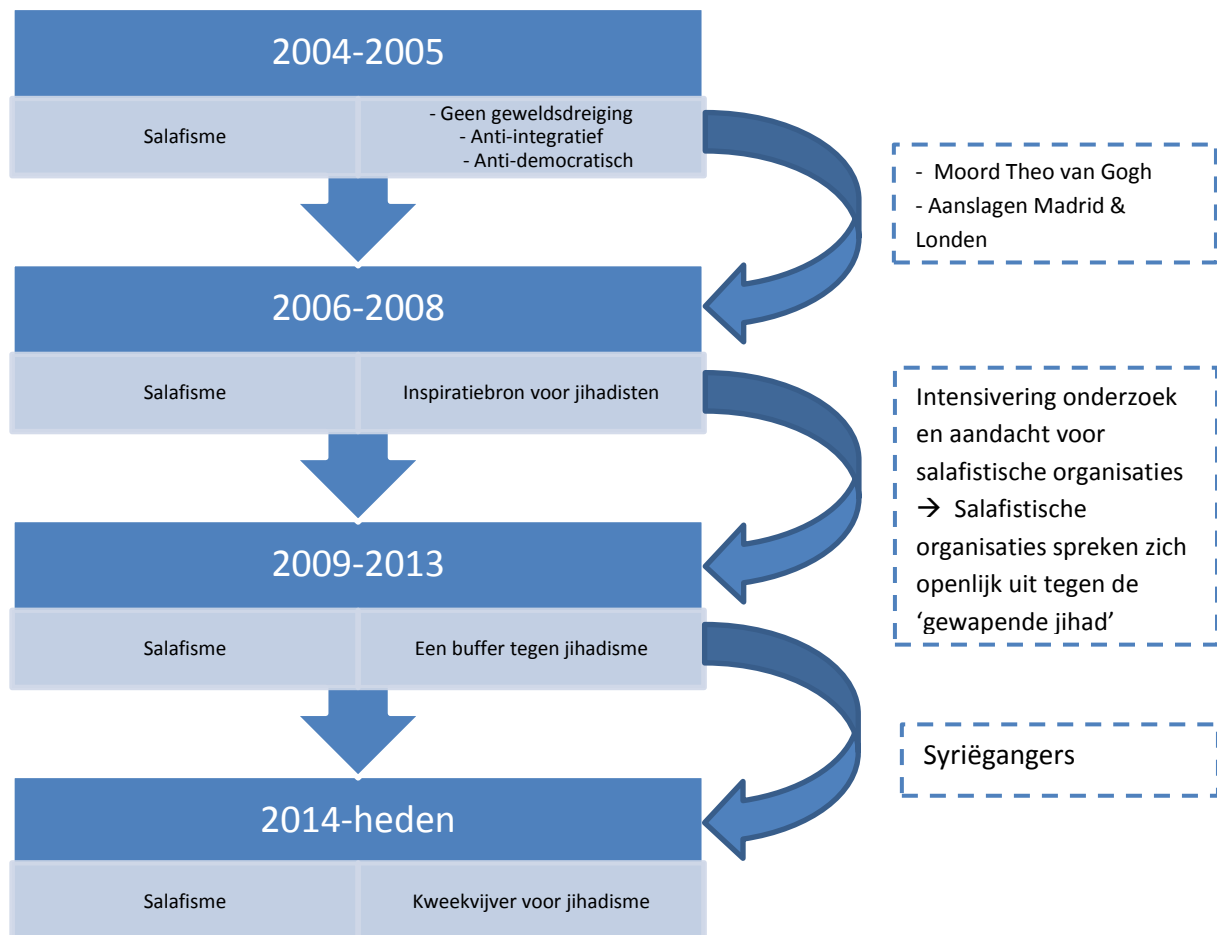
2004-2005

Salafisme

- Geen geweldsdreiging
- Anti-integratief
- Anti-democratisch

- Moord Theo van Gogh
- Aanslagen Madrid & Londen

2006-2008

Salafisme

Inspiratiebron voor jihadisten

Intensivering onderzoek en aandacht voor salafistische organisaties
→ Salafistische organisaties spreken zich openlijk uit tegen de 'gewapende jihad'

2009-2013

Salafisme

Een buffer tegen jihadisme

Syriëgangers

2014-heden

Salafisme

Kweekvijver voor jihadisme